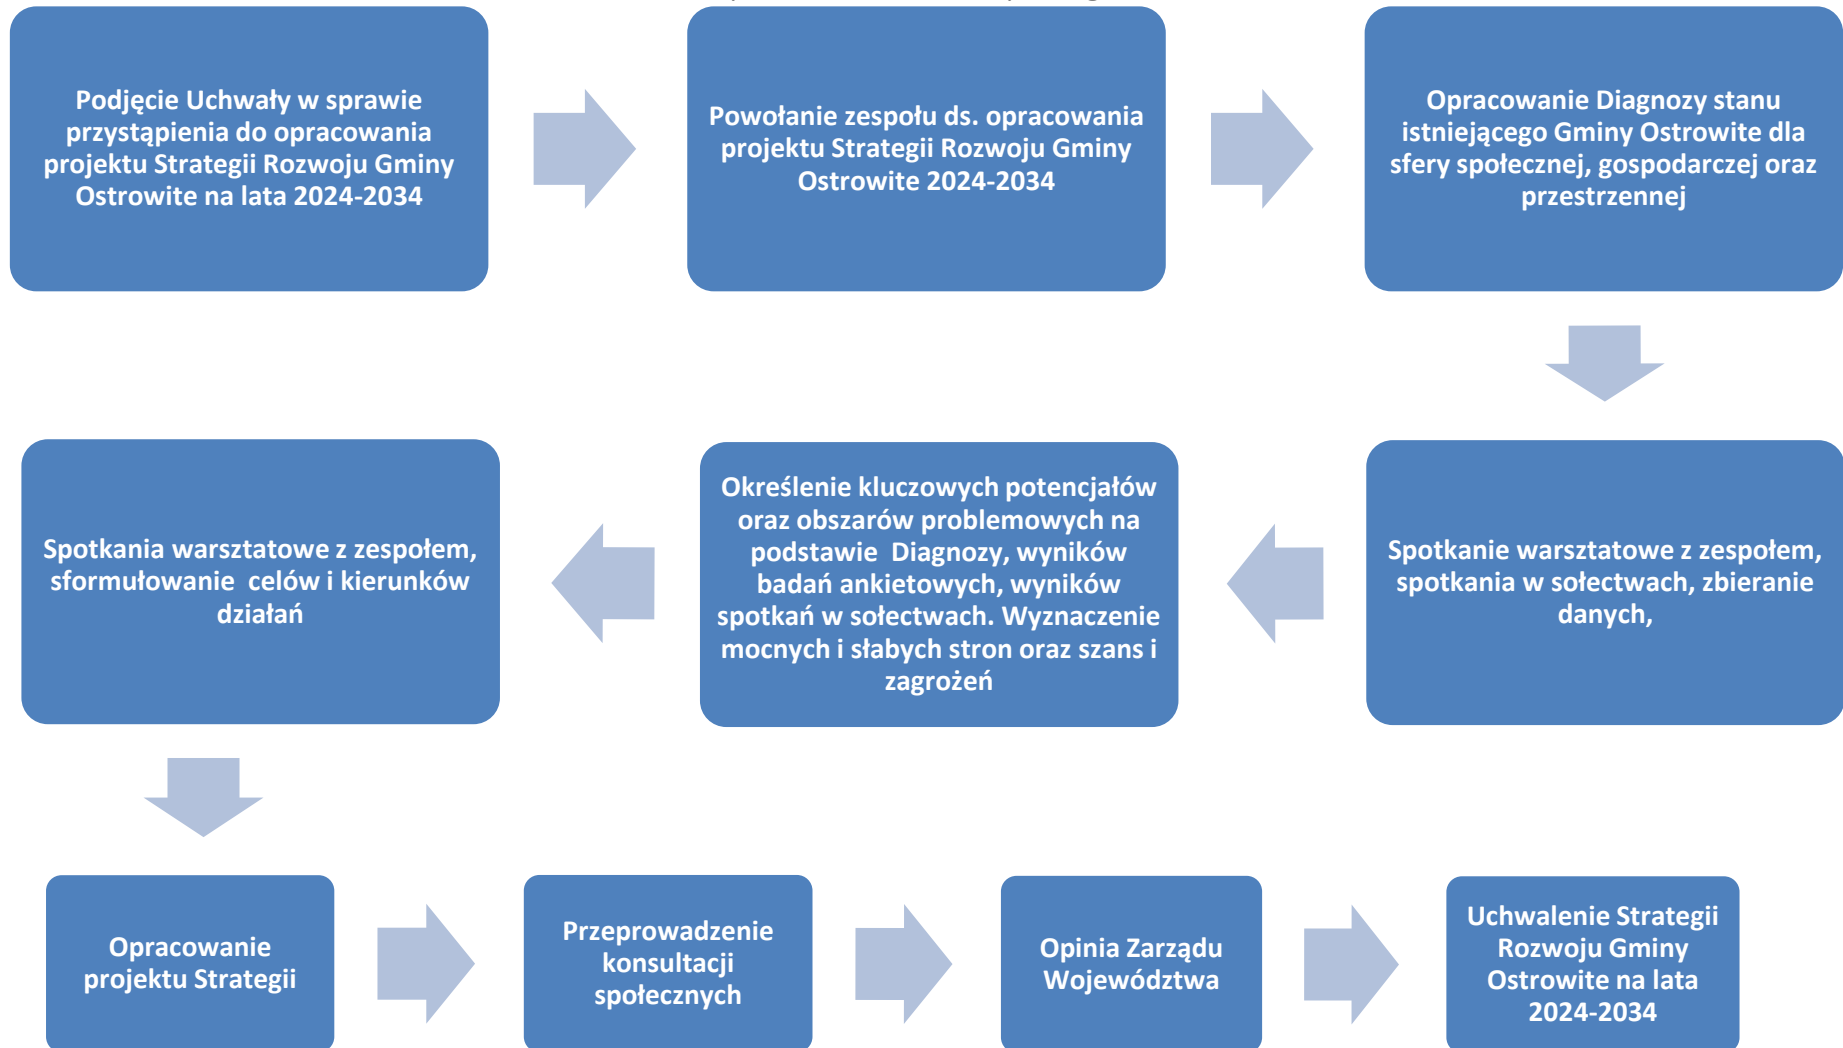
Podjęcie Uchwały w sprawie przystąpienia do opracowania projektu Strategii Rozwoju Gminy Ostrowite na lata 2024-2034

Powołanie zespołu ds. opracowania projektu Strategii Rozwoju Gminy Ostrowite 2024-2034

Opracowanie Diagnozy stanu istniejącego Gminy Ostrowite dla sfery społecznej, gospodarczej oraz przestrzennej

Spotkanie warsztatowe z zespołem, spotkania w sołectwach, zbieranie danych,

Określenie kluczowych potencjałów oraz obszarów problemowych na podstawie Diagnozy, wyników badań ankietowych, wyników spotkań w sołectwach. Wyznaczenie mocnych i słabych stron oraz szans i zagrożeń

Spotkania warsztatowe z zespołem, sformułowanie celów i kierunków działań

Opracowanie projektu Strategii

Przeprowadzenie konsultacji społecznych

Opinia Zarządu Województwa

Uchwalenie Strategii Rozwoju Gminy Ostrowite na lata 2024-2034